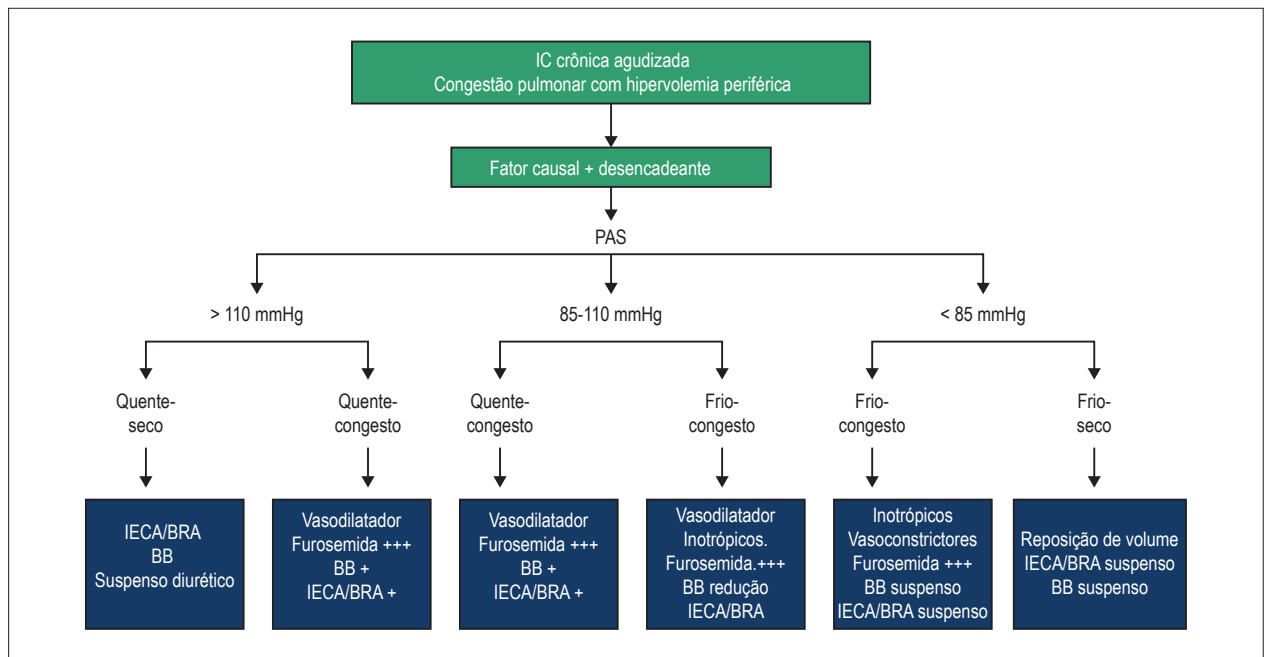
IC crônica agudizada
Congestão pulmonar com hipervolemia periférica

Fator causal + desencadeante

PAS

> 110 mmHg

85-110 mmHg

< 85 mmHg

Quente-seco

Quente-congesto

Quente-congesto

Frio-congesto

Frio-congesto

Frio-seco

IECA/BRA
BB
Suspenso diurético

Vasodilatador
Furosemida +++
BB +
IECA/BRA +

Vasodilatador
Furosemida +++
BB +
IECA/BRA +

Vasodilatador
Inotrópicos.
Furosemida.+++
BB redução
IECA/BRA

Inotrópicos
Vasoconstrictores
Furosemida +++
BB suspenso
IECA/BRA suspenso

Reposição de volume
IECA/BRA suspenso
BB suspenso